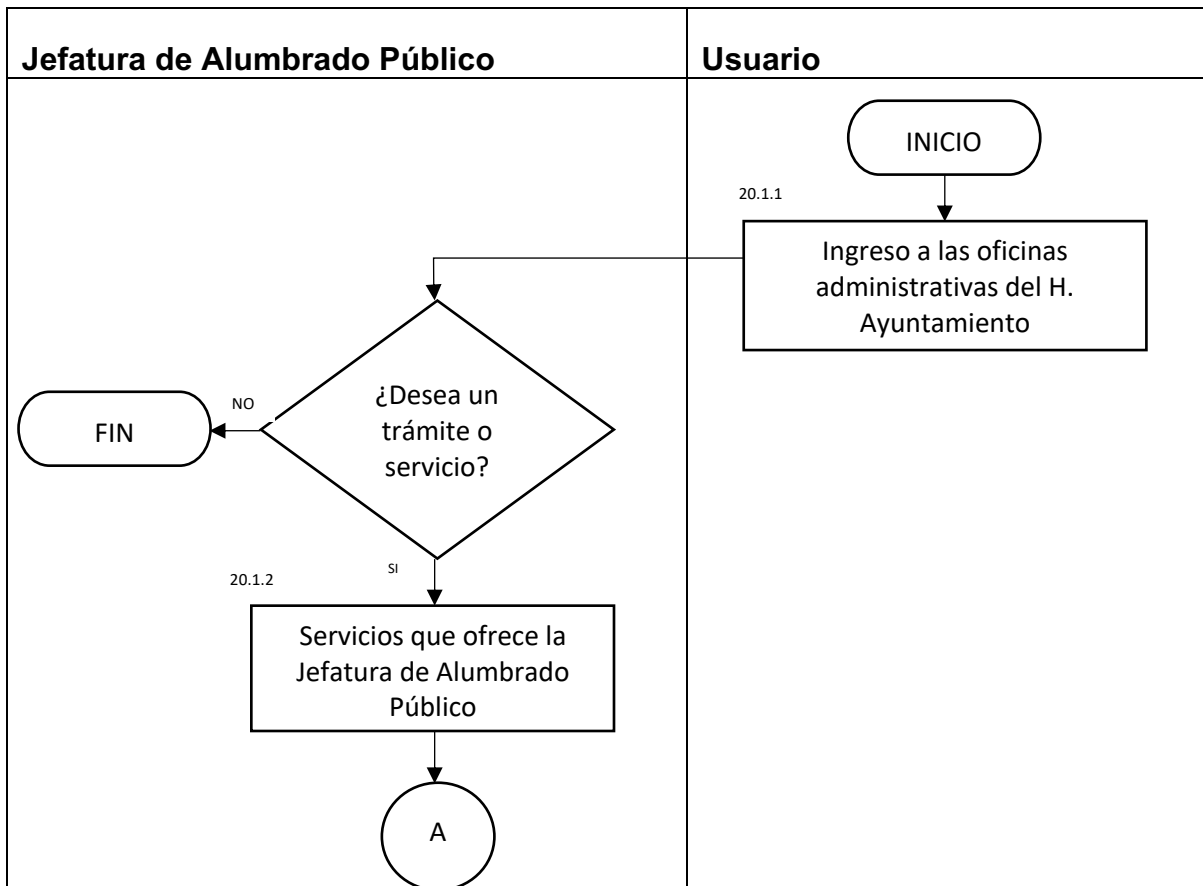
Jefatura de Alumbrado Público

Usuario

INICIO

20.1.1

Ingreso a las oficinas administrativas del H. Ayuntamiento

¿Desea un trámite o servicio?

NO

FIN

SI

20.1.2

Servicios que ofrece la Jefatura de Alumbrado Público

A